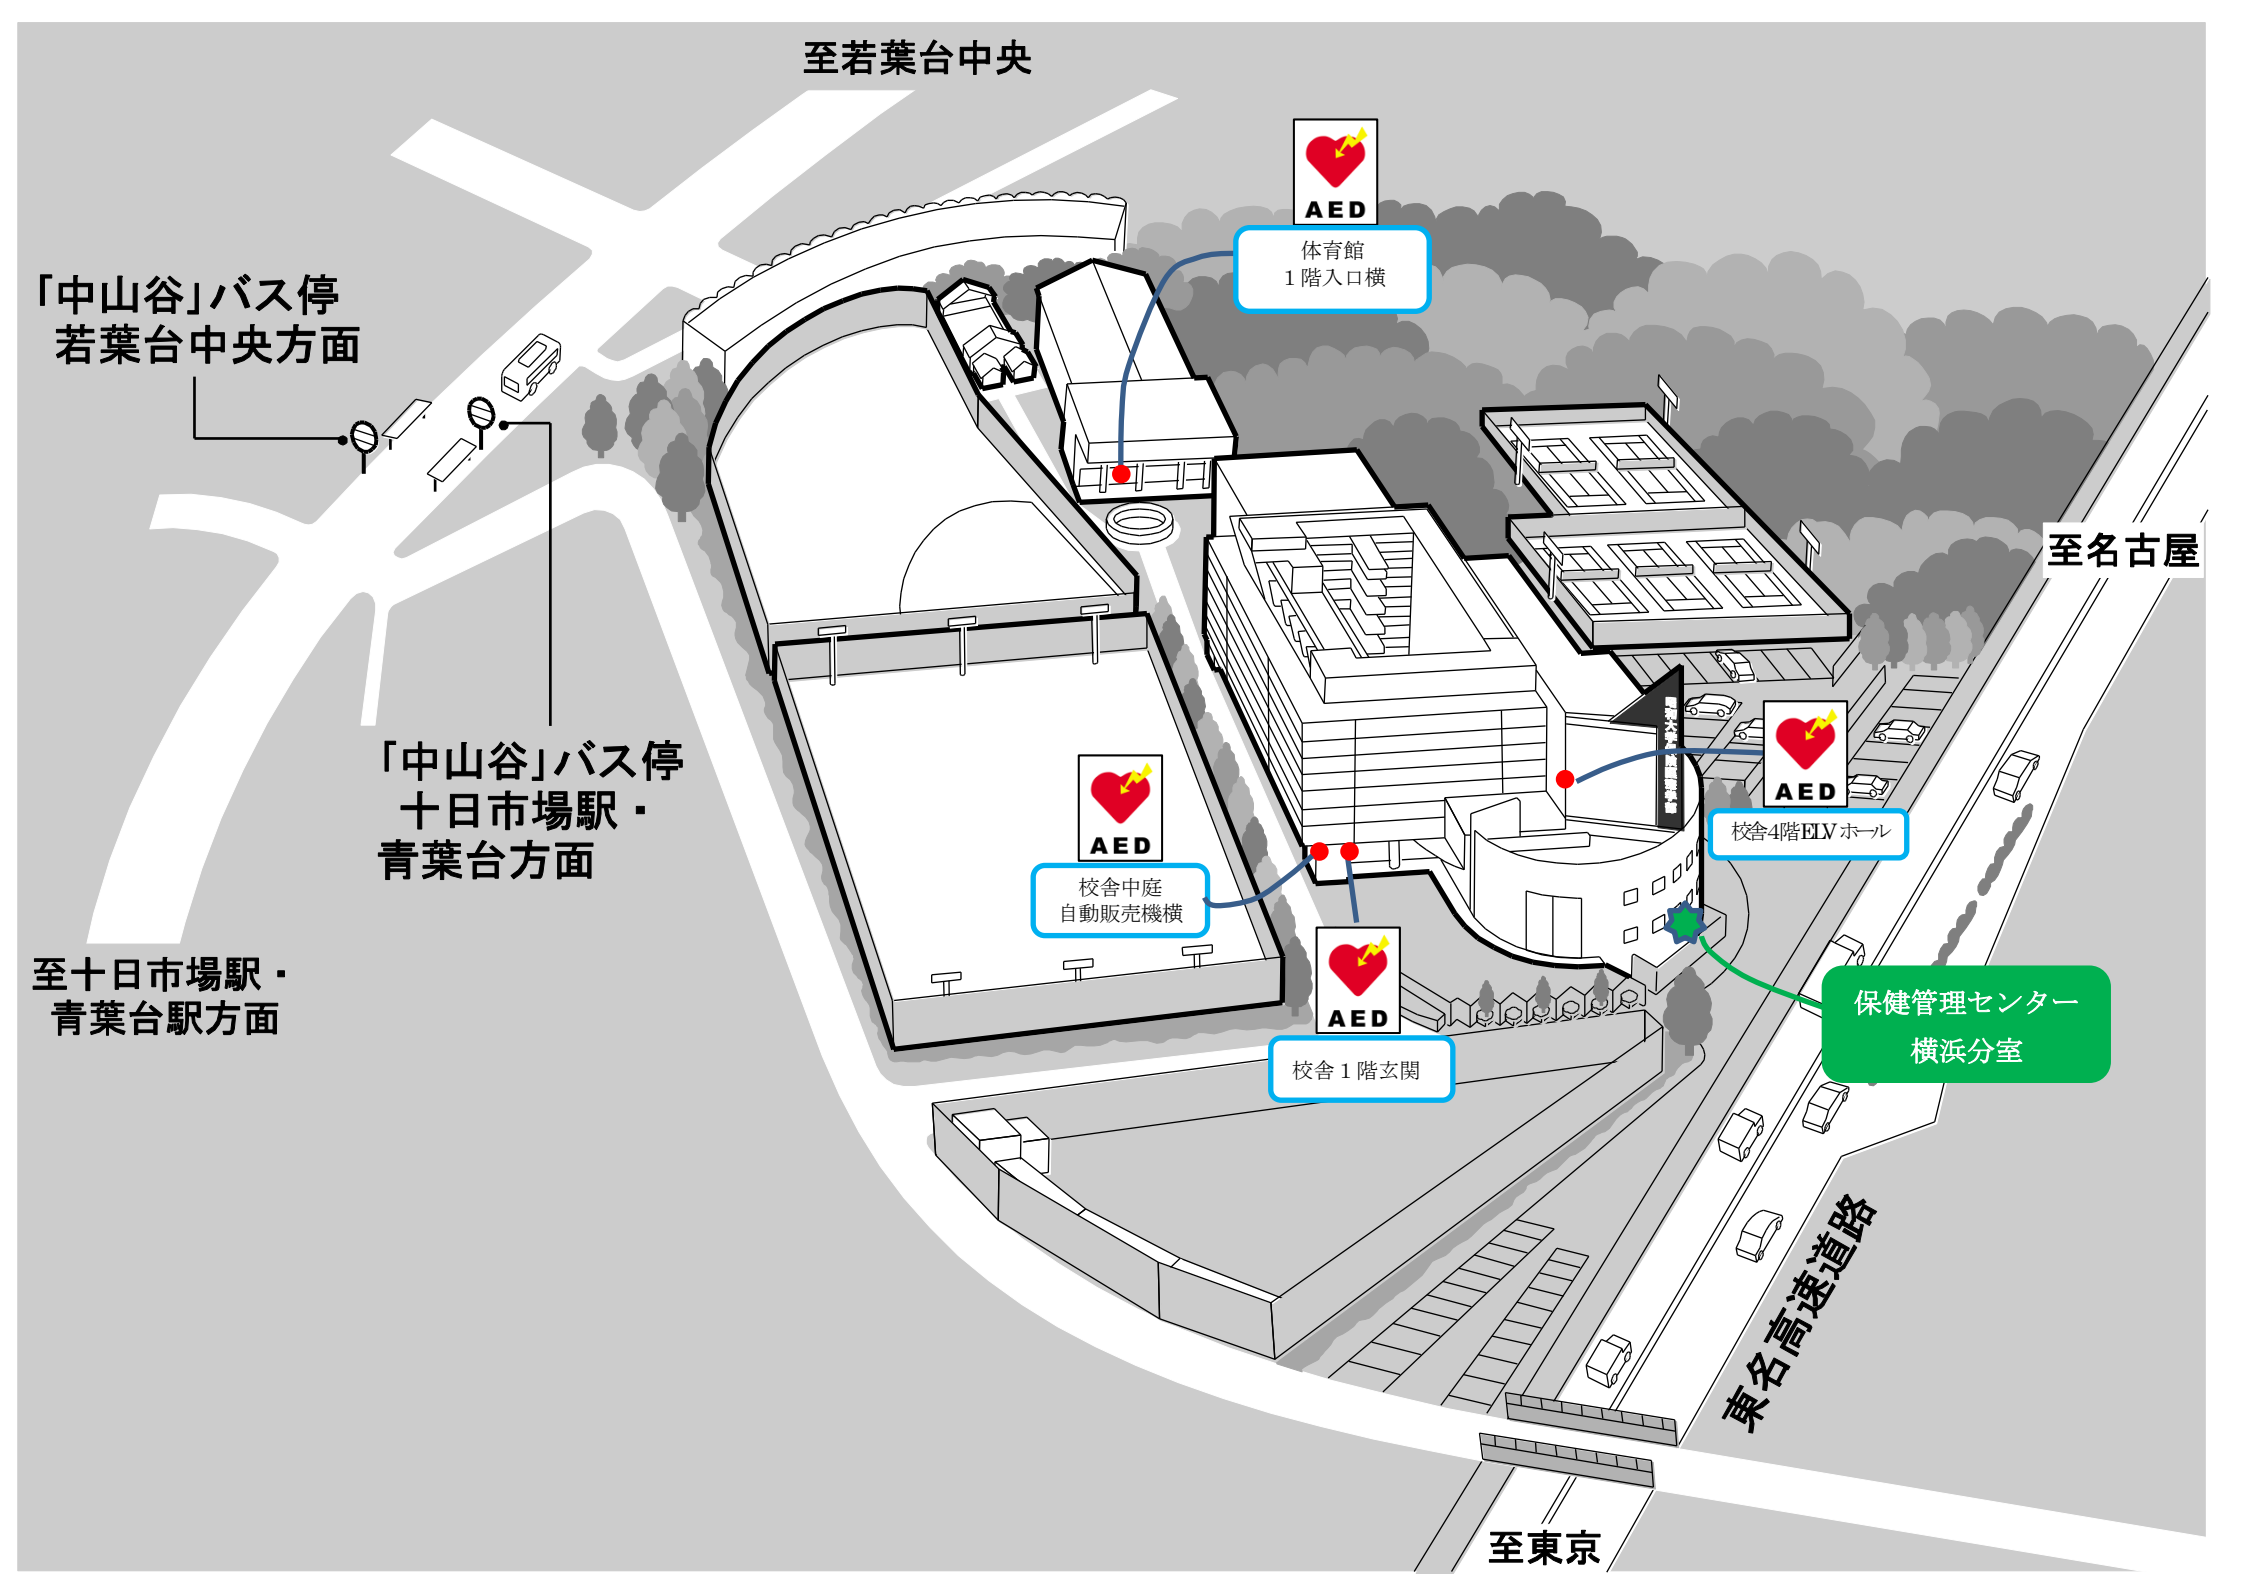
至若葉台中央

AED
体育館
1階入口横

「中山谷」バス停
若葉台中央方面

至名古屋

「中山谷」バス停
十日市場駅・
青葉台方面

AED
校舎中庭
自動販売機横

AED
校舎4階ELVホール

至十日市場駅・
青葉台駅方面

AED
校舎1階玄関

保健管理センター
横浜分室

東名高速道路

至東京